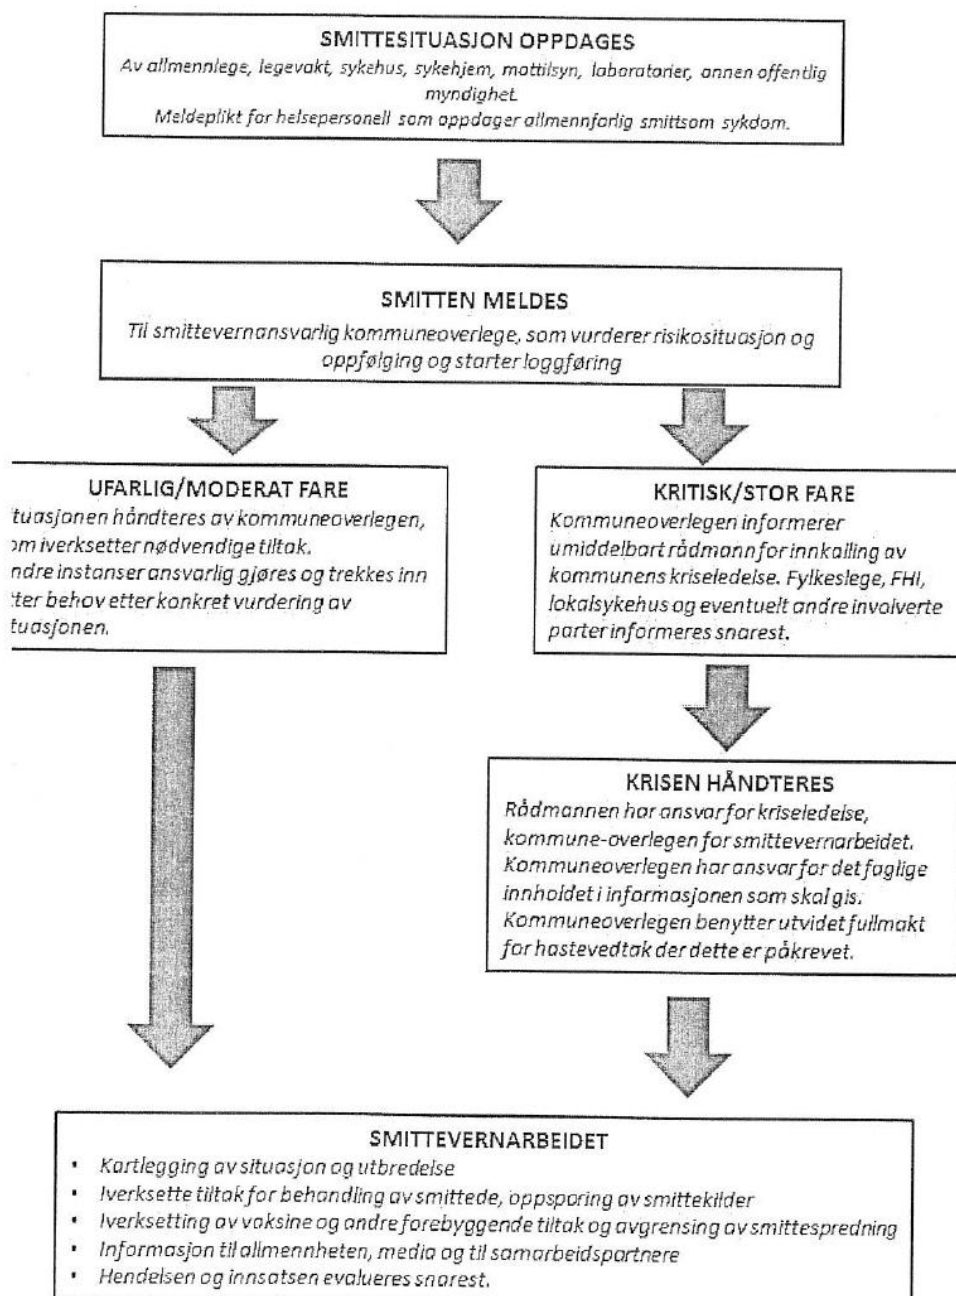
SMITTESITUASJON OPPDAGES
Av allmennlege, legevakt, sykehus, sykehjem, mattilsyn, laboratorier, annen offentlig myndighet.
Meldeplikt for helsepersonell som oppdager allmennfarlig smittsom sykdom.

SMITTEN MELDES
Til smittevernansvarlig kommuneoverlege, som vurderer risikosituasjon og oppfølging og starter loggføring

UFARLIG/MODERAT FARE
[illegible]tuasjonen håndteres av kommuneoverlegen, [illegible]om iverksetter nødvendige tiltak.
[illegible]ndre instanser ansvarlig gjøres og trekkes inn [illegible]tter behov etter konkret vurdering av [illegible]tuasjonen.

KRITISK/STOR FARE
Kommuneoverlegen informerer umiddelbart rådmann for innkalling av kommunens kriseledelse. Fylkeslege, FHI, lokalsykehus og eventuelt andre involverte parter informeres snarest.

KRISEN HÅNDTERES
Rådmannen har ansvar for kriseledelse, kommune-overlegen for smittevernarbeidet. Kommuneoverlegen har ansvar for det faglige innholdet i informasjonen som skal gis. Kommuneoverlegen benytter utvidet fullmakt for hastevedtak der dette er påkrevet.

SMITTEVERNARBEIDET
• Kartlegging av situasjon og utbredelse
• Iverksette tiltak for behandling av smittede, oppsporing av smittekilder
• Iverksetting av vaksine og andre forebyggende tiltak og avgrensing av smittespredning
• Informasjon til allmennheten, media og til samarbeidspartnere
• Hendelsen og innsatsen evalueres snarest.